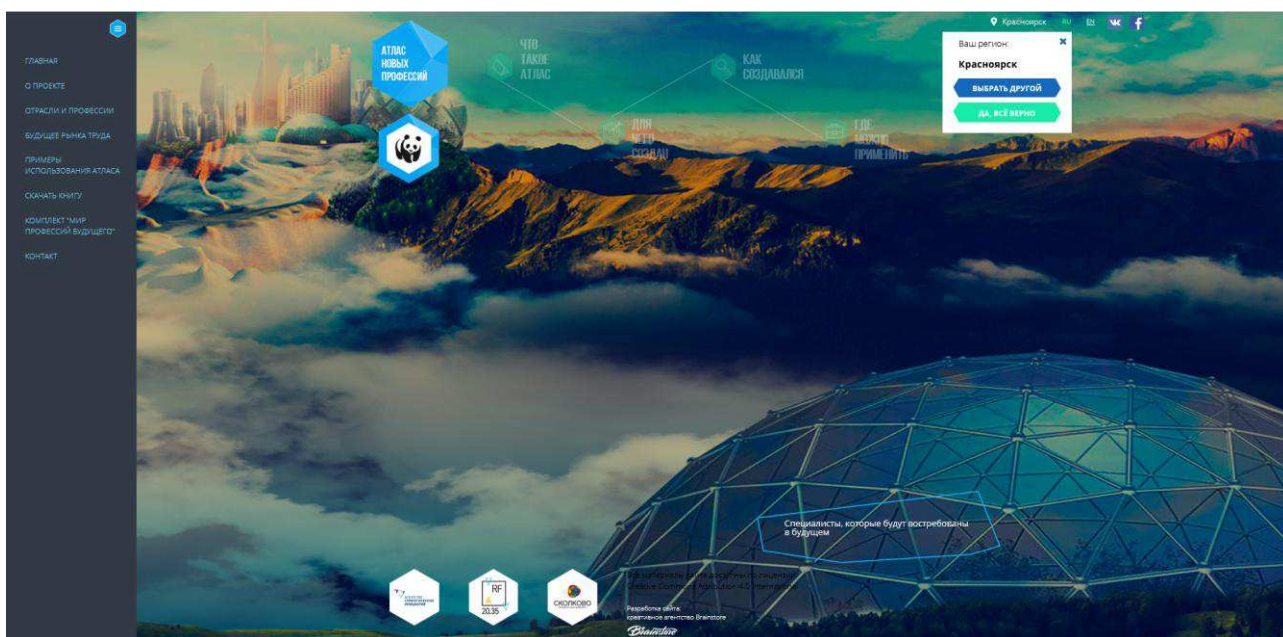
ГЛАВНАЯ
О ПРОЕКТЕ
ОТРАСЛИ И ПРОФЕССИИ
БУДУЩЕЕ РЫНКА ТРУДА
ПРИМЕРЫ ИСПОЛЬЗОВАНИЯ АТЛАСА
СКАЧАТЬ КНИГУ
КОМПЛЕКТ "МИР ПРОФЕССИЙ БУДУЩЕГО"
КОНТАКТ

АТЛАС НОВЫХ ПРОФЕССИЙ

ЧТО ТАКОЕ АТЛАС
КАК СОЗДАВАЛСЯ
ДЛЯ ЧЕГО СОЗДАН
ГДЕ МОЖНО ПРИМЕНИТЬ

Красноярск RU EN

Ваш регион:
Красноярск
ВЫБРАТЬ ДРУГОЙ
ДА, ВСЁ ВЕРНО

Специалисты, которые будут востребованы в будущем

RF 20.35
СКОЛКОВО

Все материалы сайта доступны по лицензии Creative Commons Attribution 4.0 International
Разработка сайта: креативное агентство Brainstore
Brainstore